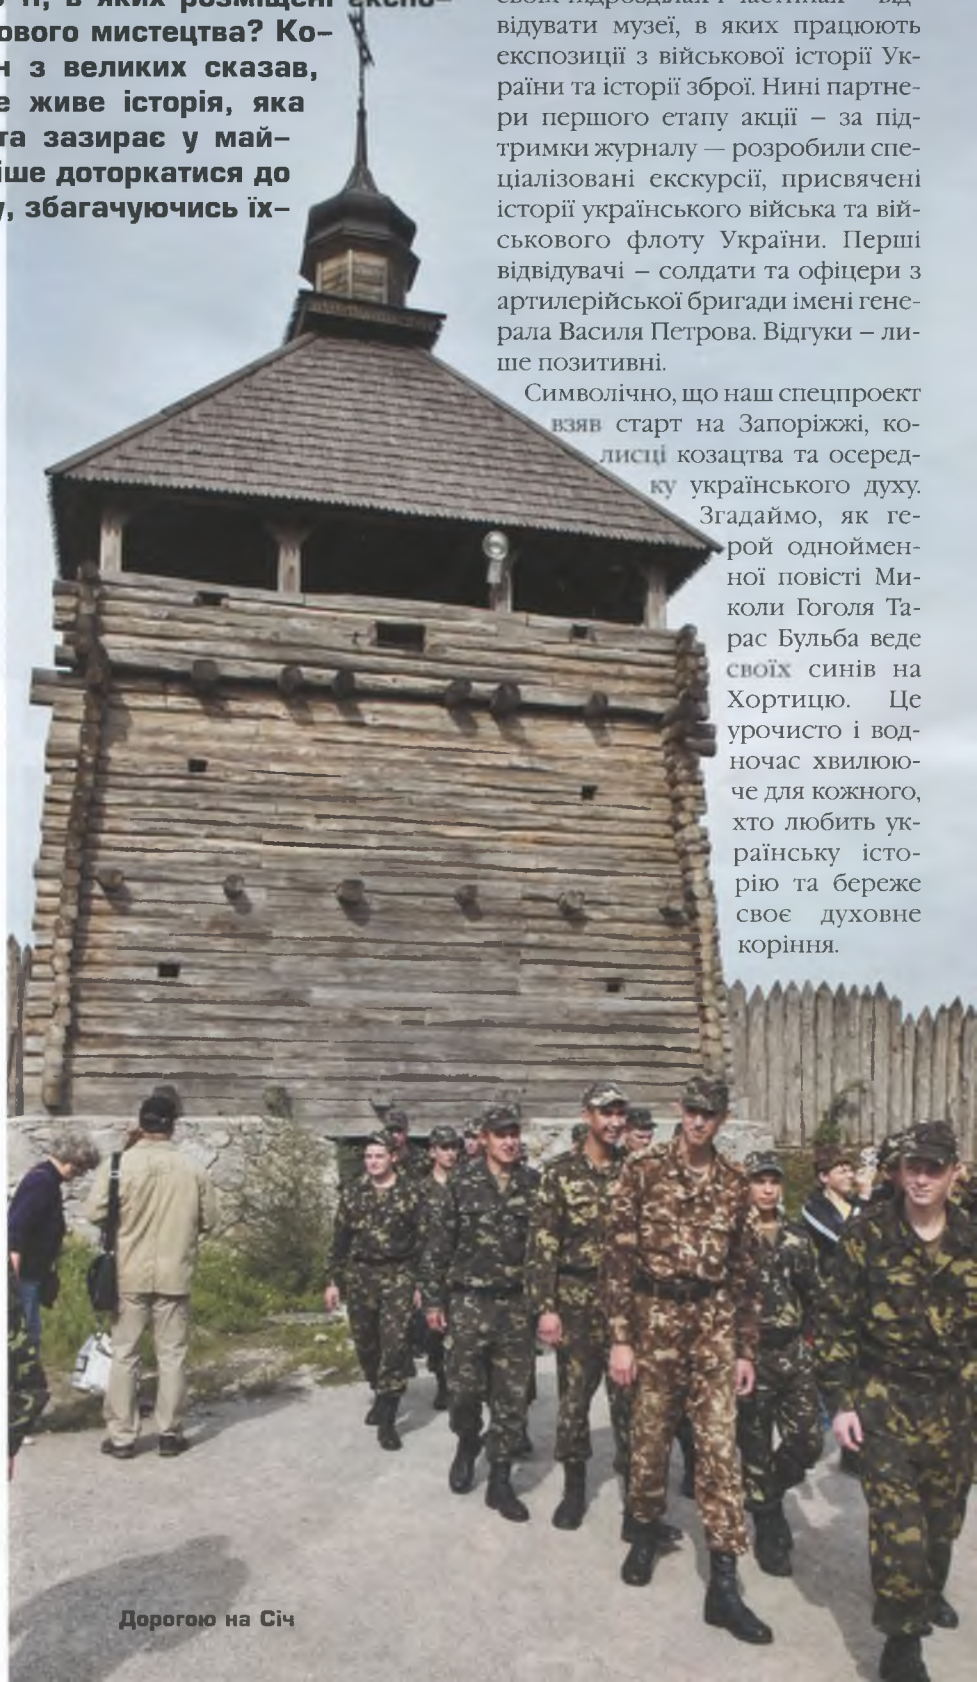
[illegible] в яких розміщені експо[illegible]
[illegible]ового мистецтва? Ко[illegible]
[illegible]н з великих сказав,
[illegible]е живе історія, яка
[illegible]та зазирає у май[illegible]
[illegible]іше доторкатися до
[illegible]у, збагачуючись їх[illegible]

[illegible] відвідувати музеї, в яких працюють експозиції з військової історії України та історії зброї. Нині партнери першого етапу акції – за підтримки журналу — розробили спеціалізовані екскурсії, присвячені історії українського війська та військового флоту України. Перші відвідувачі – солдати та офіцери з артилерійської бригади імені генерала Василя Петрова. Відгуки – лише позитивні.

Символічно, що наш спецпроект взяв старт на Запоріжжі, колисці козацтва та осередку українського духу. Згадаймо, як герой однойменної повісті Миколи Гоголя Тарас Бульба веде своїх синів на Хортицю. Це урочисто і водночас хвилююче для кожного, хто любить українську історію та береже своє духовне коріння.

Дорогою на Січ